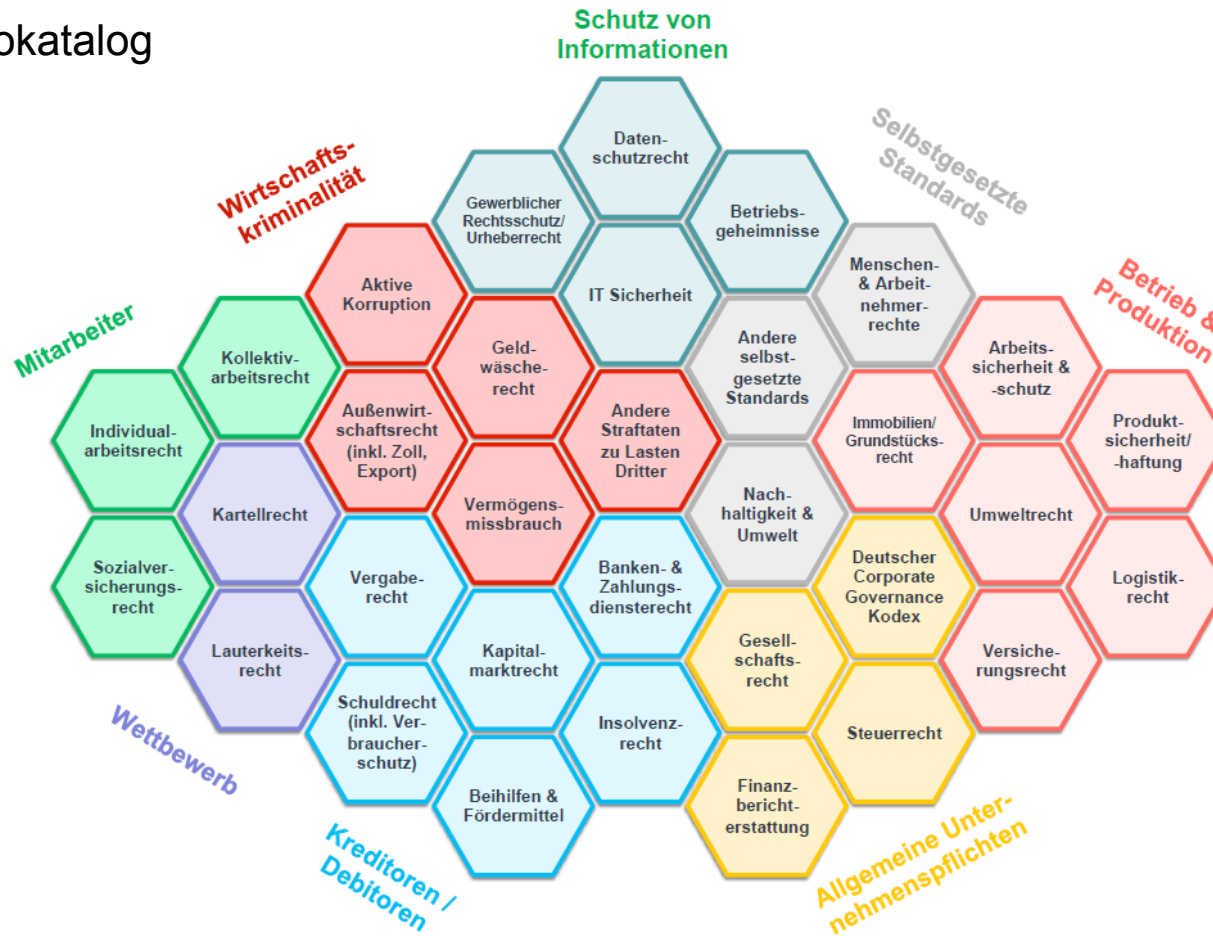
okatalog

Schutz von Informationen

Datenschutzrecht

Gewerblicher Rechtsschutz/ Urheberrecht

Betriebsgeheimnisse

IT Sicherheit

Selbstgesetzte Standards

Wirtschaftskriminalität

Aktive Korruption

Geldwäscherecht

Menschen- & Arbeitnehmerrechte

Andere selbstgesetzte Standards

Betrieb & Produktion

Mitarbeiter

Kollektivarbeitsrecht

Außenwirtschaftsrecht (inkl. Zoll, Export)

Andere Straftaten zu Lasten Dritter

Arbeitssicherheit & -schutz

Individualarbeitsrecht

Immobilien/ Grundstücksrecht

Produktsicherheit/ -haftung

Kartellrecht

Vermögensmissbrauch

Nachhaltigkeit & Umwelt

Umweltrecht

Sozialversicherungsrecht

Vergaberecht

Banken- & Zahlungsdiensterecht

Deutscher Corporate Governance Kodex

Logistikrecht

Lauterkeitsrecht

Kapitalmarktrecht

Gesellschaftsrecht

Versicherungsrecht

Schuldrecht (inkl. Verbraucherschutz)

Insolvenzrecht

Steuerrecht

Wettbewerb

Beihilfen & Fördermittel

Finanzberichterstattung

Kreditoren / Debitoren

Allgemeine Unternehmenspflichten